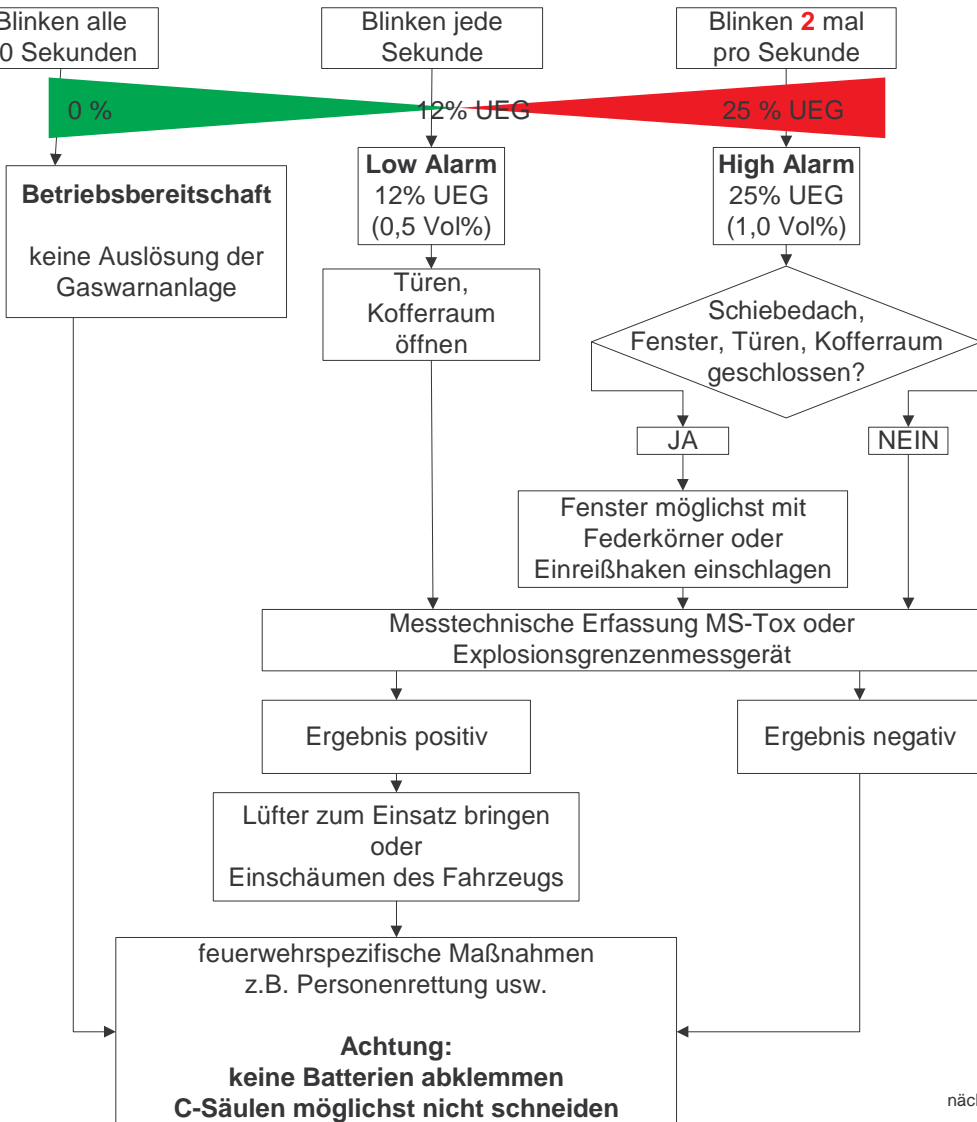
Blinken alle
0 Sekunden

Blinken jede
Sekunde

Blinken **2** mal
pro Sekunde

0 %

12% UEG

25 % UEG

**Betriebsbereitschaft**

keine Auslösung der Gaswarnanlage

**Low Alarm**
12% UEG
(0,5 Vol%)

**High Alarm**
25% UEG
(1,0 Vol%)

Türen,
Kofferraum
öffnen

Schiebedach,
Fenster, Türen, Kofferraum
geschlossen?

JA

NEIN

Fenster möglichst mit
Federkörner oder
Einreißhaken einschlagen

Messtechnische Erfassung MS-Tox oder
Explosionsgrenzenmessgerät

Ergebnis positiv

Ergebnis negativ

Lüfter zum Einsatz bringen
oder
Einschäumen des Fahrzeugs

feuerwehrspezifische Maßnahmen
z.B. Personenrettung usw.

**Achtung:**
**keine Batterien abklemmen**
**C-Säulen möglichst nicht schneiden**

näc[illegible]